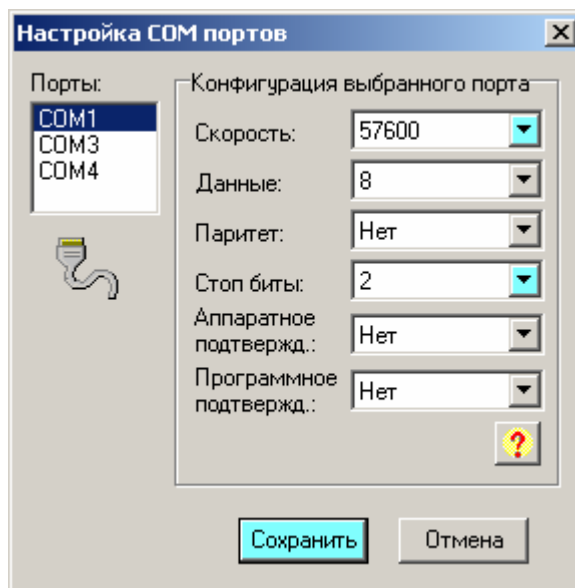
Настройка COM портов

Порты:
COM1
COM3
COM4

Конфигурация выбранного порта

Скорость: 57600
Данные: 8
Паритет: Нет
Стоп биты: 2
Аппаратное подтвержд.: Нет
Программное подтвержд.: Нет

?

Сохранить
Отмена